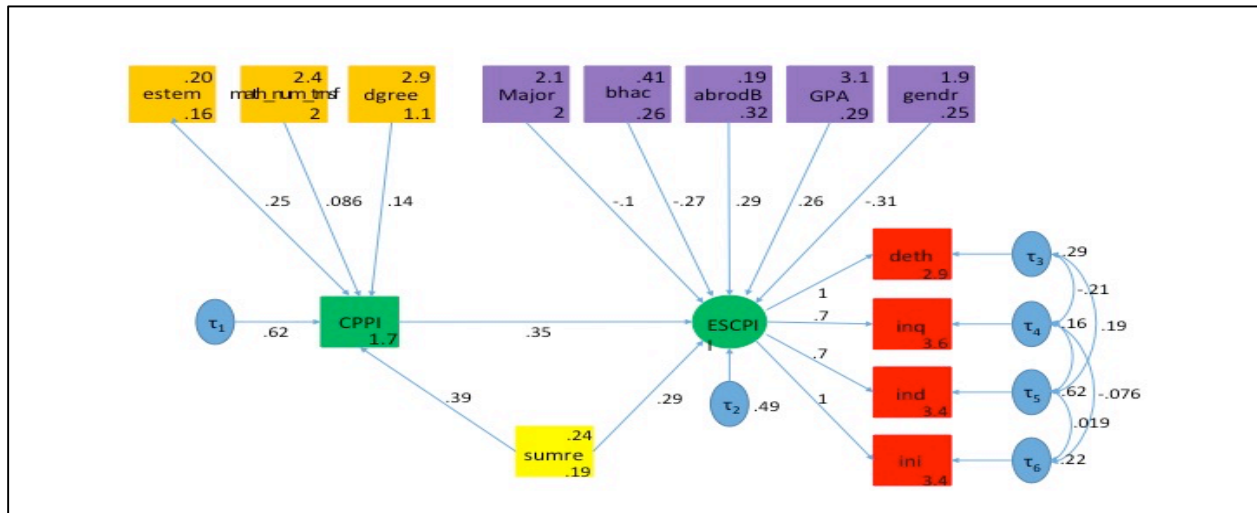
.20
estem
.16

2.4
math_num_trnsf
2

2.9
dgree
1.1

2.1
Major
2

.41
bhac
.26

.19
abrodB
.32

3.1
GPA
.29

1.9
gendr
.25

.25
.086
.14

-.1
-.27
.29
.26
-.31

deth
2.9

inq
3.6

ind
3.4

ini
3.4

$\tau_3$
.29
-.21
$\tau_4$
.16
.19
$\tau_5$
.62
-.076
.019
$\tau_6$
.22

$\tau_1$
.62

CPPI
1.7

.35

ESCPI
1

1
.7
.7
1

.39

.29

$\tau_2$
.49

.24
sumre
.19